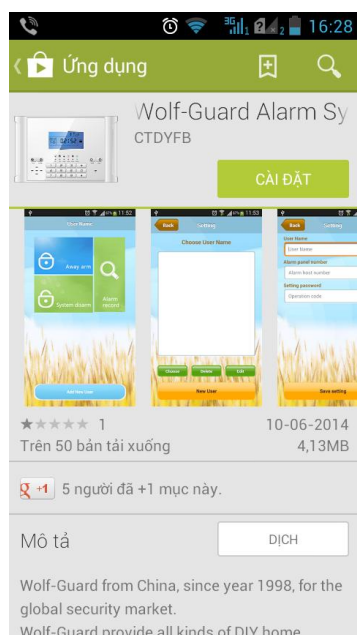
3G 2 16:28

Ứng dụng

Wolf-Guard Alarm Sy
CTDYFB

CÀI ĐẶT

11:52
User Name
Away arm
System disarm
Alarm record
Add New User

11:53
Back Setting
Choose User Name
Choose Delete Edit
New User

Back Setting
User Name
Enter Name
Alarm panel number
Alarm host number
Setting password
Operation code
Save setting

1
10-06-2014
Trên 50 bản tải xuống
4,13MB

+1 5 người đã +1 mục này.

Mô tả
DỊCH

Wolf-Guard from China, since year 1998, for the global security market.
Wolf-Guard provide all kinds of DIY home